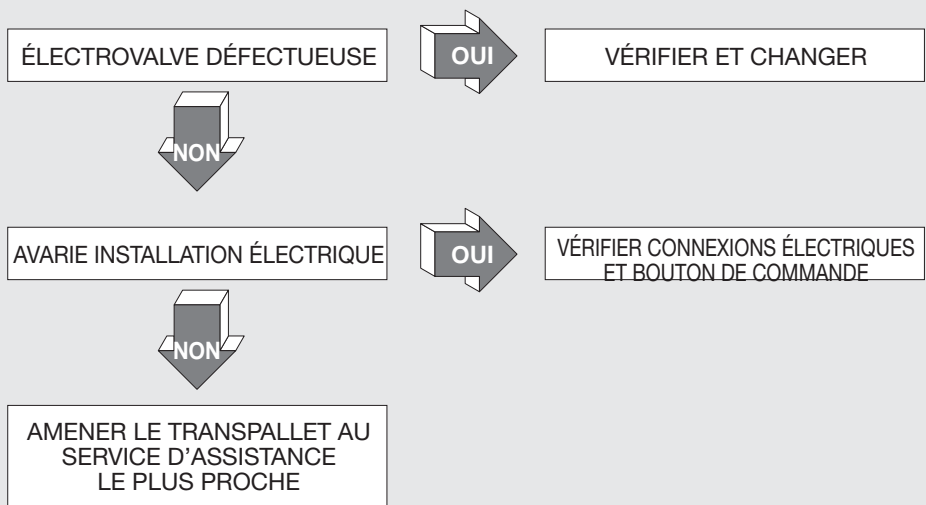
ÉLECTROVALVE DÉFECTUEUSE

OUI

VÉRIFIER ET CHANGER

NON

AVARIE INSTALLATION ÉLECTRIQUE

OUI

VÉRIFIER CONNEXIONS ÉLECTRIQUES ET BOUTON DE COMMANDE

NON

AMENER LE TRANSPALLET AU SERVICE D'ASSISTANCE LE PLUS PROCHE